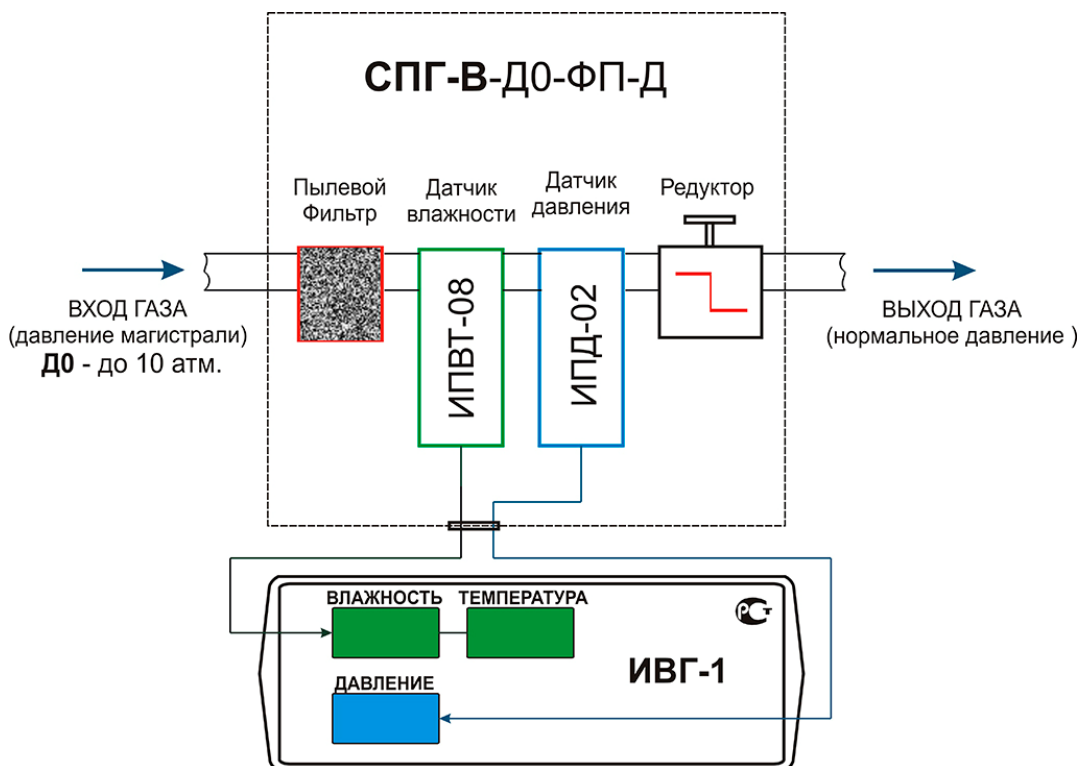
СПГ-В-Д0-ФП-Д

Пылевой Фильтр

Датчик влажности

Датчик давления

Редуктор

ВХОД ГАЗА (давление магистрали) Д0 - до 10 атм.

ИПВТ-08

ИПД-02

ВЫХОД ГАЗА (нормальное давление )

ВЛАЖНОСТЬ

ТЕМПЕРАТУРА

ИВГ-1

ДАВЛЕНИЕ